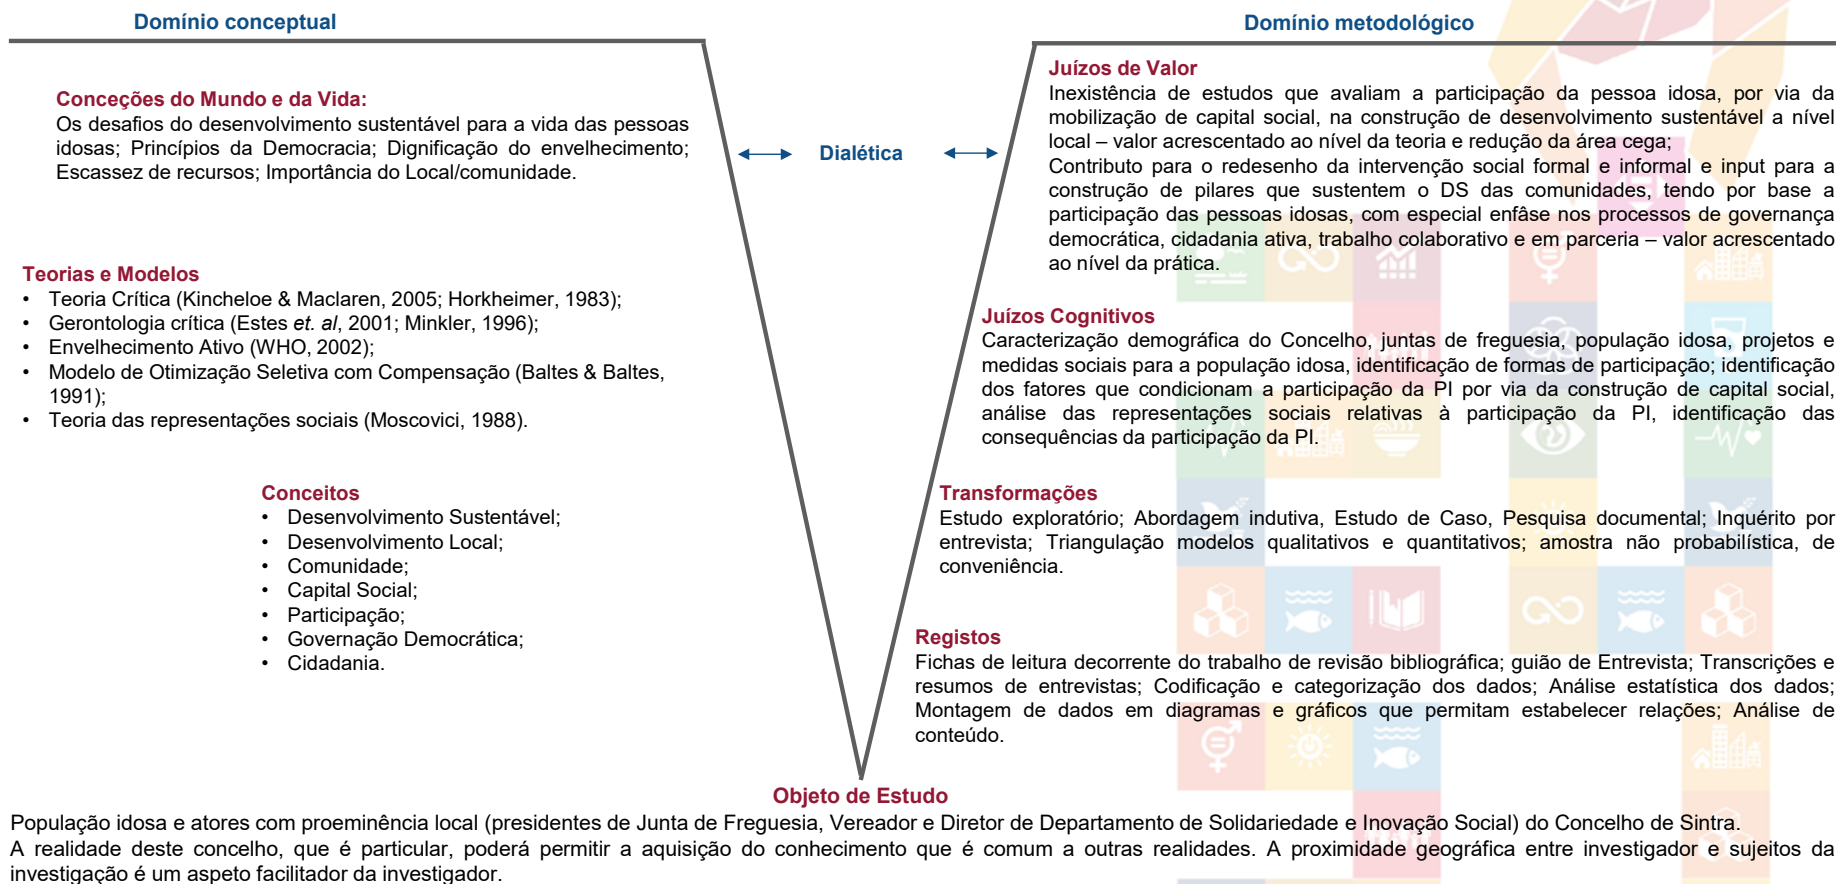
Domínio conceptual

Domínio metodológico

Conceções do Mundo e da Vida:
Os desafios do desenvolvimento sustentável para a vida das pessoas idosas; Princípios da Democracia; Dignificação do envelhecimento; Escassez de recursos; Importância do Local/comunidade.

Teorias e Modelos
• Teoria Crítica (Kincheloe & Maclaren, 2005; Horkheimer, 1983);
• Gerontologia crítica (Estes et. al, 2001; Minkler, 1996);
• Envelhecimento Ativo (WHO, 2002);
• Modelo de Otimização Seletiva com Compensação (Baltes & Baltes, 1991);
• Teoria das representações sociais (Moscovici, 1988).

Conceitos
• Desenvolvimento Sustentável;
• Desenvolvimento Local;
• Comunidade;
• Capital Social;
• Participação;
• Governação Democrática;
• Cidadania.

Dialética

Juízos de Valor
Inexistência de estudos que avaliam a participação da pessoa idosa, por via da mobilização de capital social, na construção de desenvolvimento sustentável a nível local – valor acrescentado ao nível da teoria e redução da área cega;
Contributo para o redesenho da intervenção social formal e informal e input para a construção de pilares que sustentem o DS das comunidades, tendo por base a participação das pessoas idosas, com especial enfâse nos processos de governança democrática, cidadania ativa, trabalho colaborativo e em parceria – valor acrescentado ao nível da prática.

Juízos Cognitivos
Caracterização demográfica do Concelho, juntas de freguesia, população idosa, projetos e medidas sociais para a população idosa, identificação de formas de participação; identificação dos fatores que condicionam a participação da PI por via da construção de capital social, análise das representações sociais relativas à participação da PI, identificação das consequências da participação da PI.

Transformações
Estudo exploratório; Abordagem indutiva, Estudo de Caso, Pesquisa documental; Inquérito por entrevista; Triangulação modelos qualitativos e quantitativos; amostra não probabilística, de conveniência.

Registos
Fichas de leitura decorrente do trabalho de revisão bibliográfica; guião de Entrevista; Transcrições e resumos de entrevistas; Codificação e categorização dos dados; Análise estatística dos dados; Montagem de dados em diagramas e gráficos que permitam estabelecer relações; Análise de conteúdo.

Objeto de Estudo
População idosa e atores com proeminência local (presidentes de Junta de Freguesia, Vereador e Diretor de Departamento de Solidariedade e Inovação Social) do Concelho de Sintra.
A realidade deste concelho, que é particular, poderá permitir a aquisição do conhecimento que é comum a outras realidades. A proximidade geográfica entre investigador e sujeitos da investigação é um aspeto facilitador da investigador.